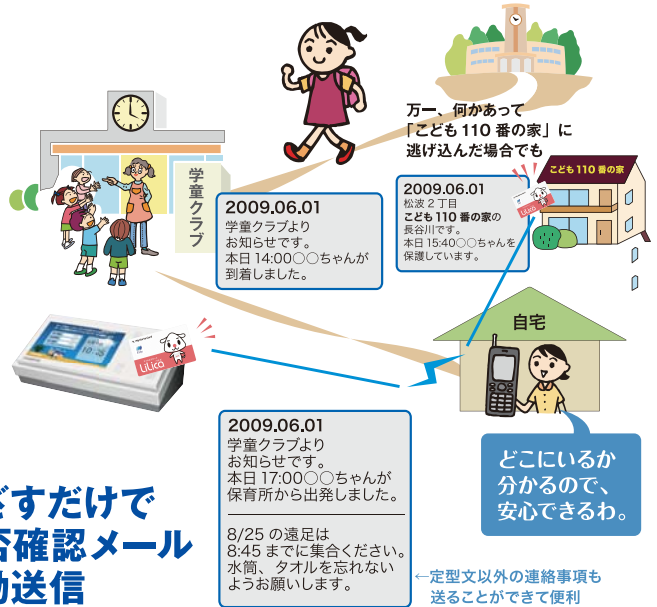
学童クラブ

2009.06.01
学童クラブより
お知らせです。
本日 14:00○○ちゃんが
到着しました。

万一、何かあって
「こども 110 番の家」に
逃げ込んだ場合でも

こども 110 番の家

2009.06.01
松波 2 丁目
こども 110 番の家の
長谷川です。
本日 15:40○○ちゃんを
保護しています。

LiLica

自宅

2009.06.01
学童クラブより
お知らせです。
本日 17:00○○ちゃんが
保育所から出発しました。

8/25 の遠足は
8:45 までに集合ください。
水筒、タオルを忘れない
ようお願いします。

どこにいるか
分かるので、
安心できるわ。

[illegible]ざすだけで
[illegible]否確認メール
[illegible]動送信

←定型文以外の連絡事項も
送ることができて便利